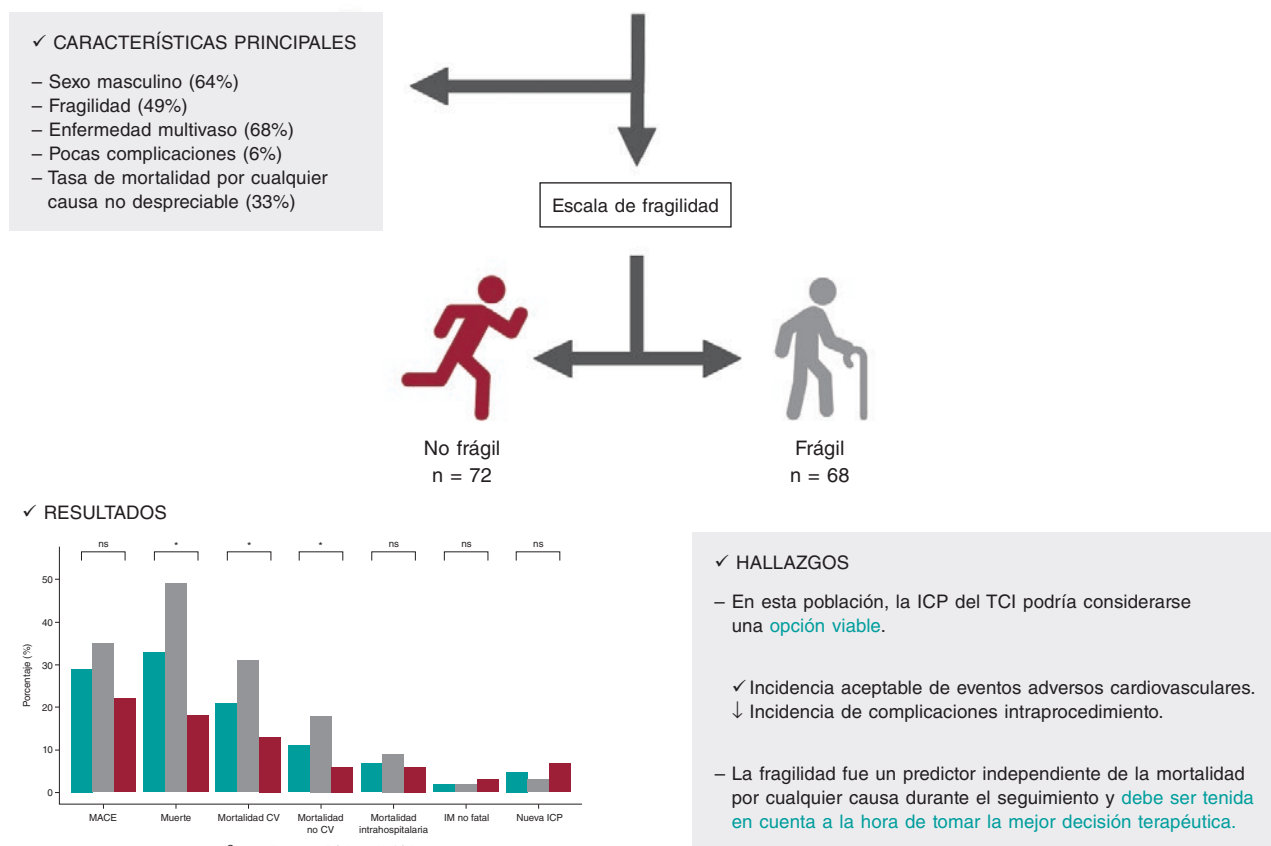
✓ CARACTERÍSTICAS PRINCIPALES

– Sexo masculino (64%)
– Fragilidad (49%)
– Enfermedad multivaso (68%)
– Pocas complicaciones (6%)
– Tasa de mortalidad por cualquier causa no despreciable (33%)

Escala de fragilidad

No frágil
n = 72

Frágil
n = 68

✓ RESULTADOS

ns * * * ns ns ns

Porcentaje (%)

50
40
30
20
10
0

MACE
Muerte
Mortalidad CV
Mortalidad no CV
Mortalidad intrahospitalaria
IM no fatal
Nueva ICP

✓ HALLAZGOS

– En esta población, la ICP del TCI podría considerarse una opción viable.

✓ Incidencia aceptable de eventos adversos cardiovasculares.
↓ Incidencia de complicaciones intraprocedimiento.

– La fragilidad fue un predictor independiente de la mortalidad por cualquier causa durante el seguimiento y debe ser tenida en cuenta a la hora de tomar la mejor decisión terapéutica.